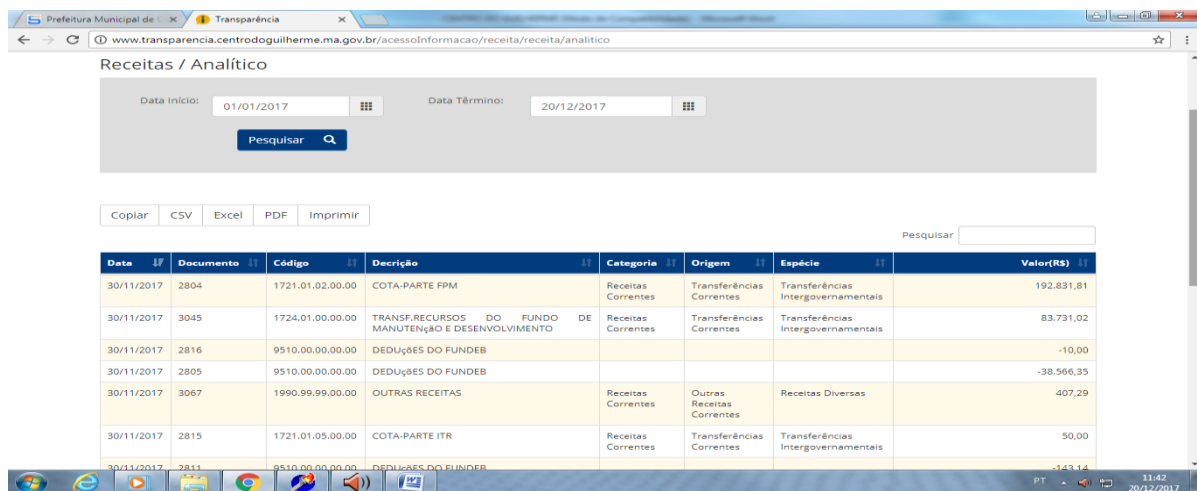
Prefeitura Municipal de C ×
Transparência ×

www.transparencia.centrodoguilherme.ma.gov.br/acessoInformacao/receita/receita/analitico

Receitas / Analítico

Data Início: 01/01/2017
Data Término: 20/12/2017

Pesquisar

Copiar CSV Excel PDF Imprimir

Pesquisar

| Data | Documento | Código | Decrição | Categoria | Origem | Espécie | Valor(R$) |
|---|---|---|---|---|---|---|---|
| 30/11/2017 | 2804 | 1721.01.02.00.00 | COTA-PARTE FPM | Receitas Correntes | Transferências Correntes | Transferências Intergovernamentais | 192.831,81 |
| 30/11/2017 | 3045 | 1724.01.00.00.00 | TRANSF.RECURSOS DO FUNDO DE MANUTENçãO E DESENVOLVIMENTO | Receitas Correntes | Transferências Correntes | Transferências Intergovernamentais | 83.731,02 |
| 30/11/2017 | 2816 | 9510.00.00.00.00 | DEDUçõES DO FUNDEB | | | | -10,00 |
| 30/11/2017 | 2805 | 9510.00.00.00.00 | DEDUçõES DO FUNDEB | | | | -38.566,35 |
| 30/11/2017 | 3067 | 1990.99.99.00.00 | OUTRAS RECEITAS | Receitas Correntes | Outras Receitas Correntes | Receitas Diversas | 407,29 |
| 30/11/2017 | 2815 | 1721.01.05.00.00 | COTA-PARTE ITR | Receitas Correntes | Transferências Correntes | Transferências Intergovernamentais | 50,00 |
| 30/11/2017 | 2811 | 9510.00.00.00.00 | DEDUçõES DO FUNDEB | | | | -143,14 |

PT 11:42 20/12/2017